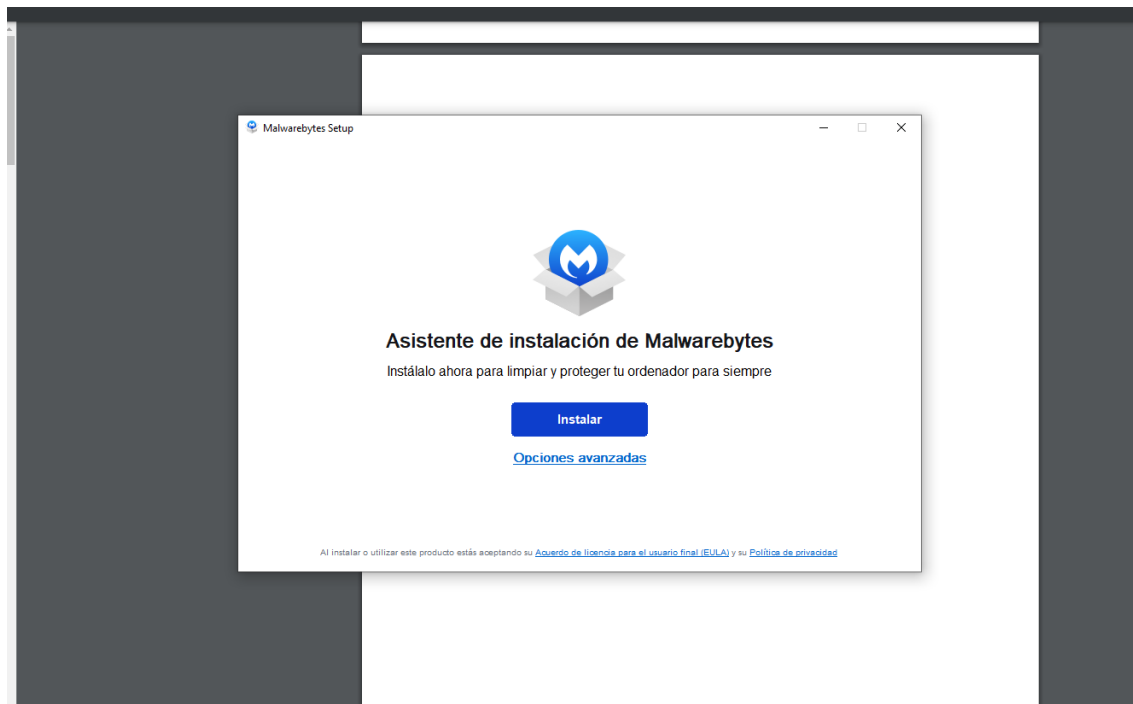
Malwarebytes Setup

Asistente de instalación de Malwarebytes

Instálalo ahora para limpiar y proteger tu ordenador para siempre

Instalar

Opciones avanzadas

Al instalar o utilizar este producto estás aceptando su Acuerdo de licencia para el usuario final (EULA) y su Política de privacidad